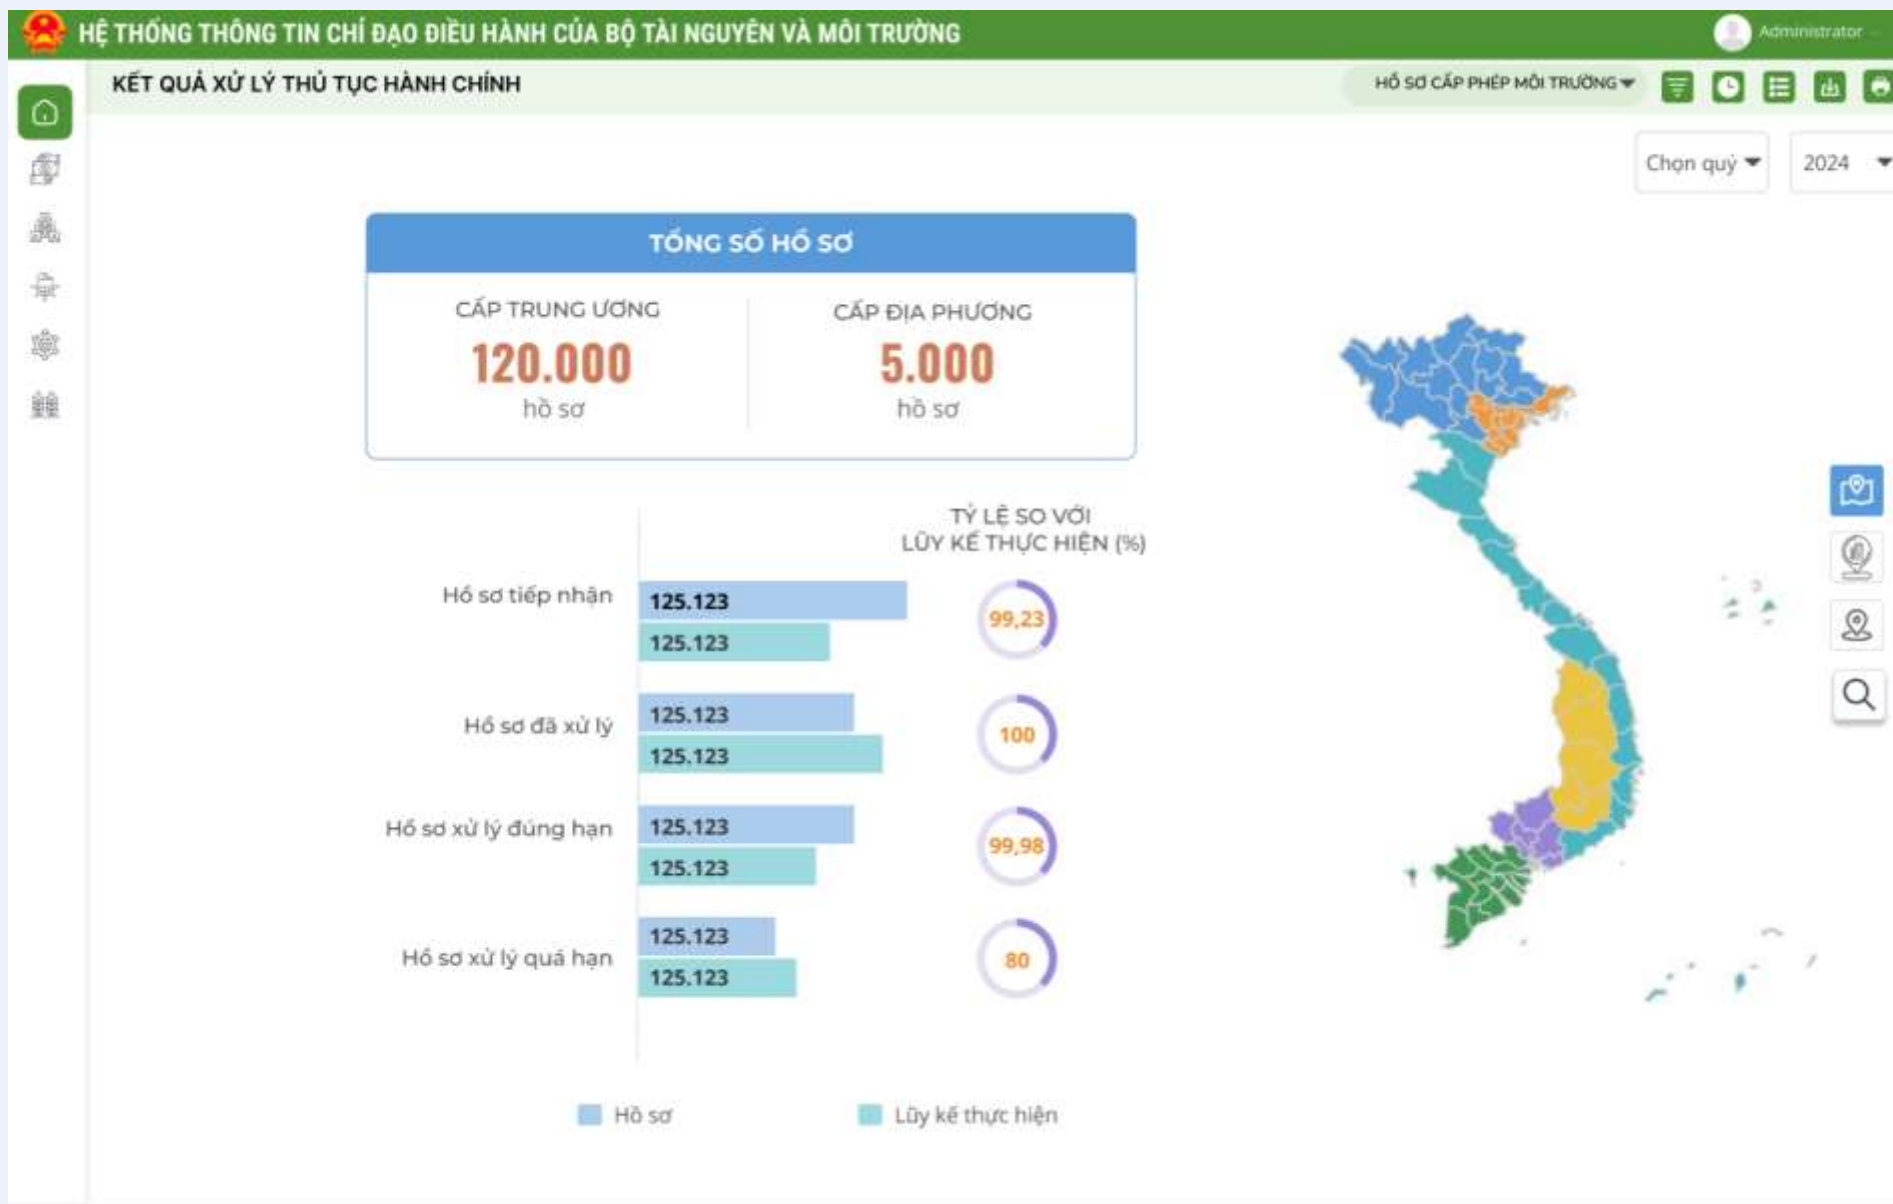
HỆ THỐNG THÔNG TIN CHỈ ĐẠO ĐIỀU HÀNH CỦA BỘ TÀI NGUYÊN VÀ MÔI TRƯỜNG
Administrator

KẾT QUẢ XỬ LÝ THỦ TỤC HÀNH CHÍNH
HỒ SƠ CẤP PHÉP MÔI TRƯỜNG

Chọn quý
2024

TỔNG SỐ HỒ SƠ
CẤP TRUNG ƯƠNG
120.000
hồ sơ
CẤP ĐỊA PHƯƠNG
5.000
hồ sơ

TỶ LỆ SO VỚI LŨY KẾ THỰC HIỆN (%)

Hồ sơ tiếp nhận
125.123
125.123
99,23

Hồ sơ đã xử lý
125.123
125.123
100

Hồ sơ xử lý đúng hạn
125.123
125.123
99,98

Hồ sơ xử lý quá hạn
125.123
125.123
80

Hồ sơ
Lũy kế thực hiện